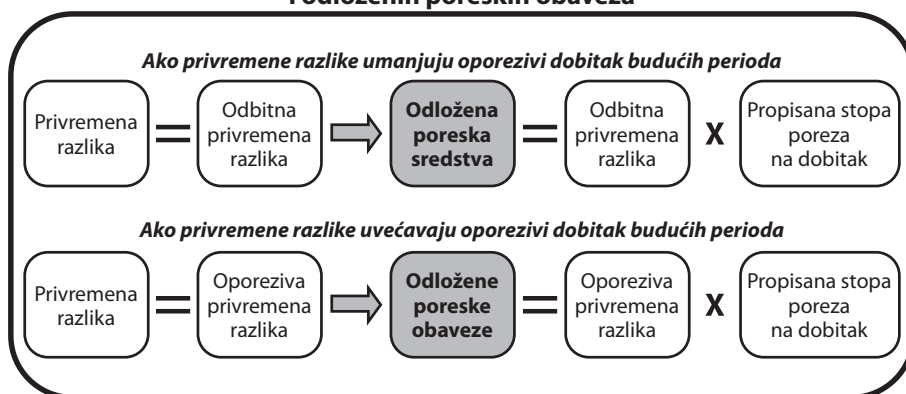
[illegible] poreskih obaveza

Ako privremene razlike umanjuju oporezivi dobitak budućih perioda

Privremena razlika = Odbitna privremena razlika ⇨ Odložena poreska sredstva = Odbitna privremena razlika X Propisana stopa poreza na dobitak

Ako privremene razlike uvećavaju oporezivi dobitak budućih perioda

Privremena razlika = Oporeziva privremena razlika ⇨ Odložene poreske obaveze = Oporeziva privremena razlika X Propisana stopa poreza na dobitak